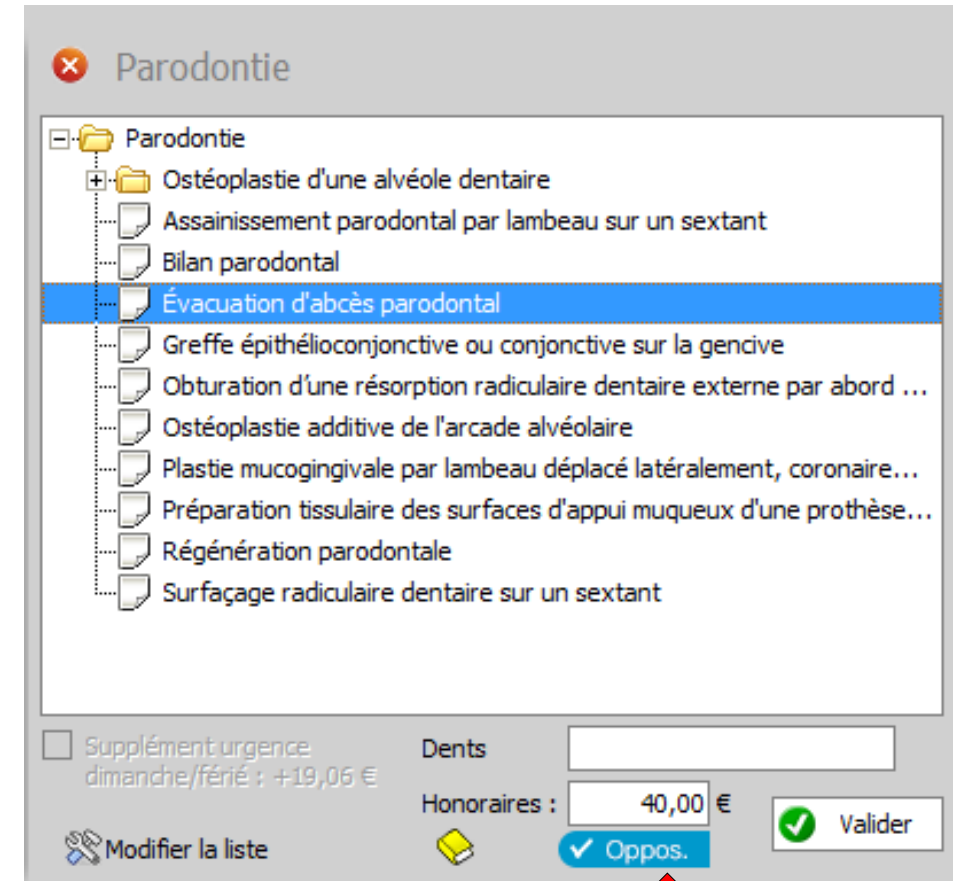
Parodontie

Parodontie
Ostéoplastie d'une alvéole dentaire
Assainissement parodontal par lambeau sur un sextant
Bilan parodontal
Évacuation d'abcès parodontal
Greffe épithélioconjonctive ou conjonctive sur la gencive
Obturation d'une résorption radiculaire dentaire externe par abord ...
Ostéoplastie additive de l'arcade alvéolaire
Plastie mucogingivale par lambeau déplacé latéralement, coronaire...
Préparation tissulaire des surfaces d'appui muqueux d'une prothèse...
Régénération parodontale
Surfaçage radiculaire dentaire sur un sextant

Supplément urgence dimanche/férié : +19,06 €
Dents
Honoraires : 40,00 €
Valider
Modifier la liste
✓ Oppos.